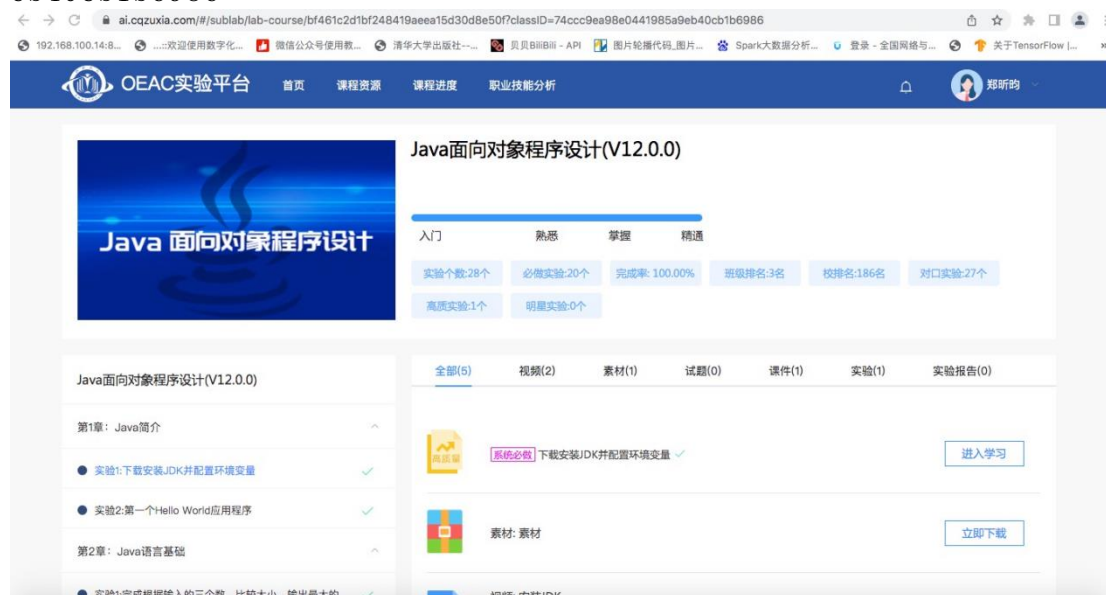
ai.cqzuxia.com/#/sublab/lab-course/bf461c2d1bf248419aeea15d30d8e50f?classID=74ccc9ea98e0441985a9eb40cb1b6986

192.168.100.14:8... ...:欢迎使用数字化... 微信公众号使用教... 清华大学出版社--... 贝贝BiliBili - API 图片轮播代码_图片... Spark大数据分析... 登录 - 全国网络与... 关于TensorFlow |...

OEAC实验平台 首页 课程资源 课程进度 职业技能分析 郑昕昀

Java 面向对象程序设计

Java面向对象程序设计(V12.0.0)

入门 熟悉 掌握 精通

实验个数:28个 必做实验:20个 完成率: 100.00% 班级排名:3名 校排名:186名 对口实验:27个 高质实验:1个 明星实验:0个

Java面向对象程序设计(V12.0.0)

第1章: Java简介

实验1:下载安装JDK并配置环境变量

实验2:第一个Hello World应用程序

第2章: Java语言基础

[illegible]

全部(5) 视频(2) 素材(1) 试题(0) 课件(1) 实验(1) 实验报告(0)

高质量 系统必做 下载安装JDK并配置环境变量 进入学习

素材: 素材 立即下载

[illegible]